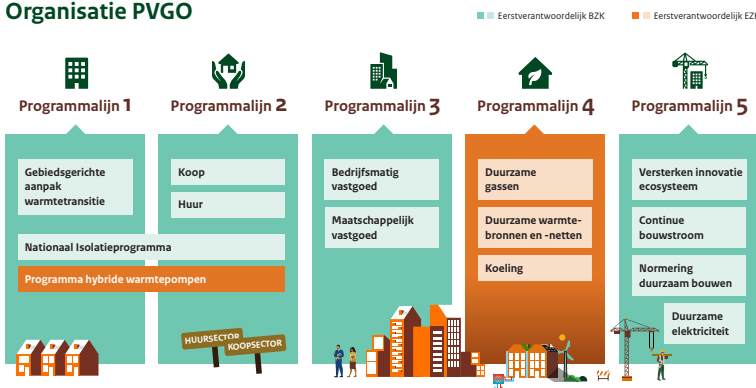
Organisatie PVGO

Eerstverantwoordelijk BZK
Eerstverantwoordelijk EZK

Programmalijn 1
Gebiedsgerichte aanpak warmtetransitie
Nationaal Isolatieprogramma
Programma hybride warmtepompen

Programmalijn 2
Koop
Huur
HUURSECTOR
KOOPSECTOR

Programmalijn 3
Bedrijfsmatig vastgoed
Maatschappelijk vastgoed

Programmalijn 4
Duurzame gassen
Duurzame warmtebronnen en -netten
Koeling

Programmalijn 5
Versterken innovatie ecosysteem
Continue bouwstroom
Normering duurzaam bouwen
Duurzame elektriciteit